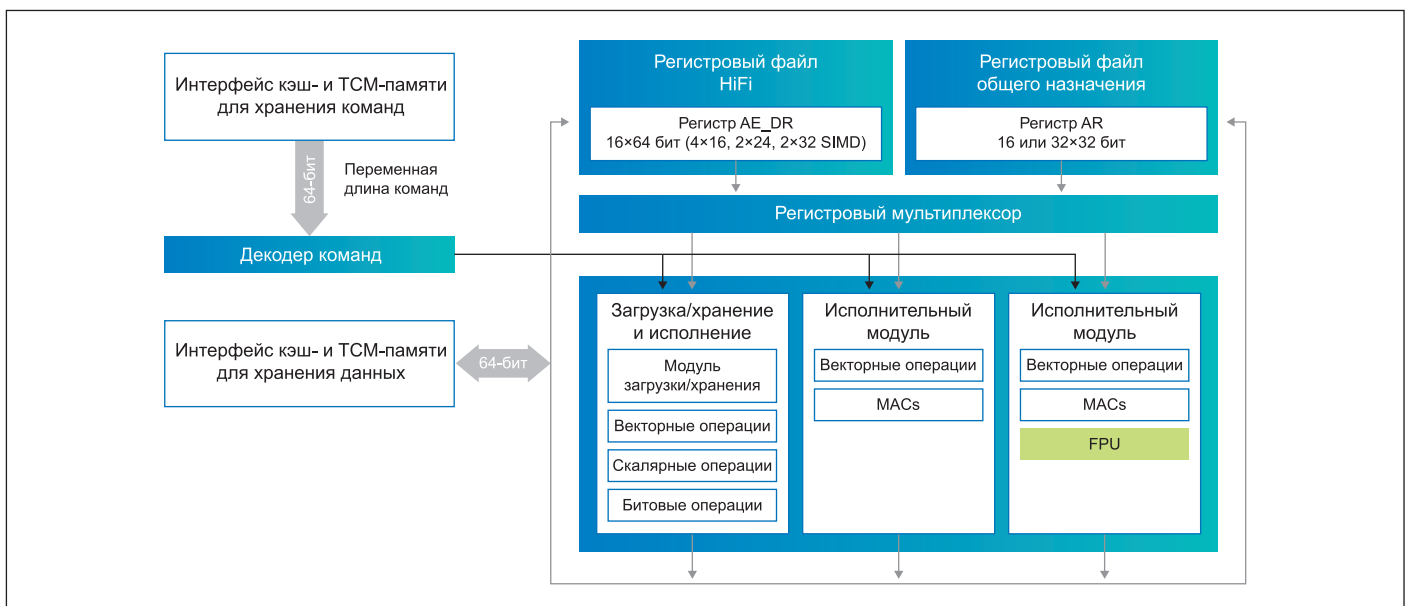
Интерфейс кэш- и TCM-памяти для хранения команд

64-бит

Переменная длина команд

Декодер команд

Интерфейс кэш- и TCM-памяти для хранения данных

64-бит

Регистровый файл HiFi

Регистр AE_DR 16×64 бит (4×16, 2×24, 2×32 SIMD)

Регистровый файл общего назначения

Регистр AR 16 или 32×32 бит

Регистровый мультиплексор

Загрузка/хранение и исполнение

Модуль загрузки/хранения

Векторные операции

Скалярные операции

Битовые операции

Исполнительный модуль

Векторные операции

MACs

Исполнительный модуль

Векторные операции

MACs

FPU